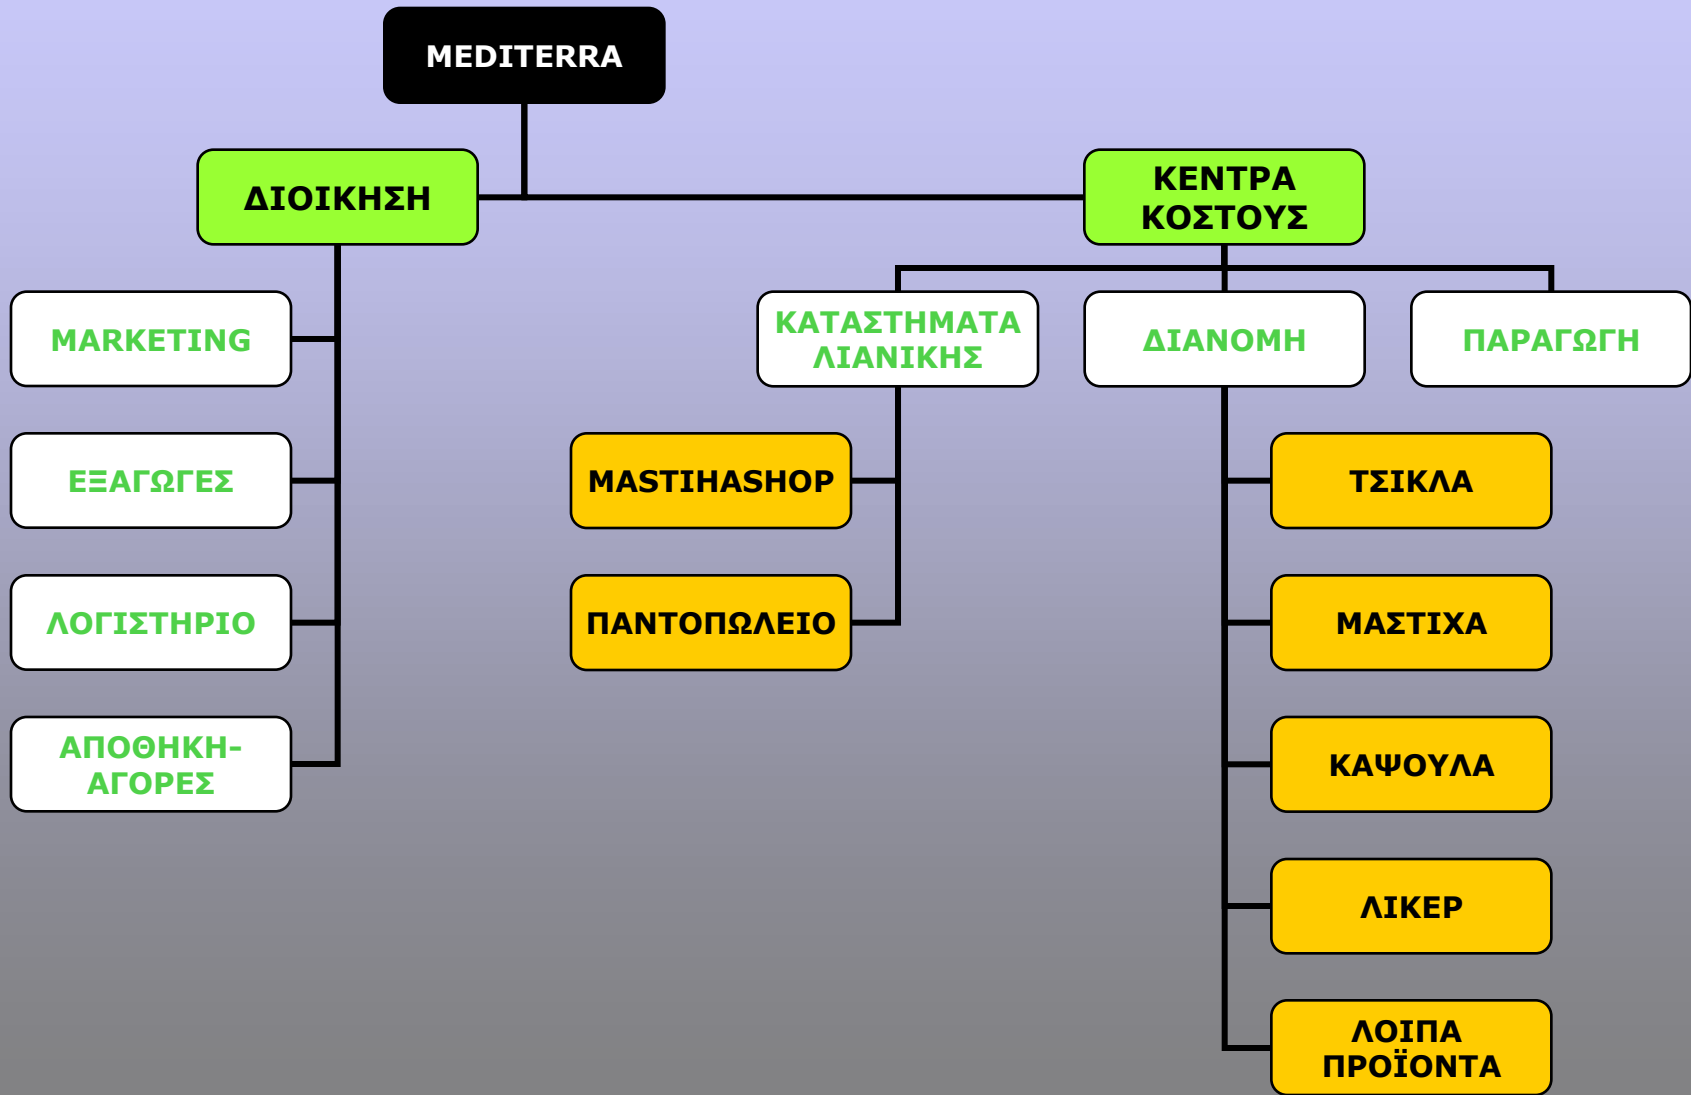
MEDITERRA

ΔΙΟΙΚΗΣΗ

ΚΕΝΤΡΑ ΚΟΣΤΟΥΣ

MARKETING

ΕΞΑΓΩΓΕΣ

ΛΟΓΙΣΤΗΡΙΟ

ΑΠΟΘΗΚΗ-ΑΓΟΡΕΣ

ΚΑΤΑΣΤΗΜΑΤΑ ΛΙΑΝΙΚΗΣ

ΔΙΑΝΟΜΗ

ΠΑΡΑΓΩΓΗ

MASTIHASHOP

ΠΑΝΤΟΠΩΛΕΙΟ

ΤΣΙΚΛΑ

ΜΑΣΤΙΧΑ

ΚΑΨΟΥΛΑ

ΛΙΚΕΡ

ΛΟΙΠΑ ΠΡΟΪΟΝΤΑ